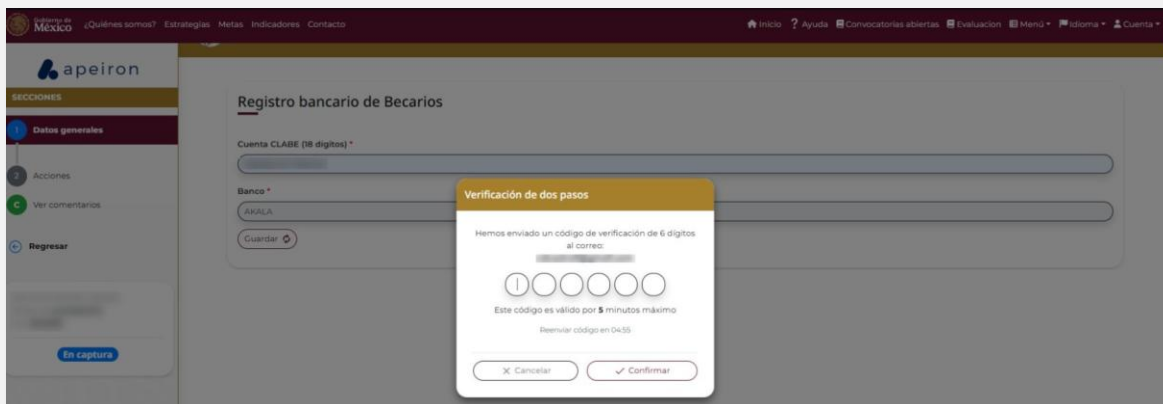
Gobierno de México ¿Quiénes somos? Estrategias Metas Indicadores Contacto

Inicio ? Ayuda Convocatorias abiertas Evaluacion Menú Idioma Cuenta

apeiron

SECCIONES

1 Datos generales

2 Acciones

C Ver comentarios

Regresar

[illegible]

En captura

Registro bancario de Becarios

Cuenta CLABE (18 digitos) *

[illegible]

Banco *

AKALA

Guardar

Verificación de dos pasos

Hemos enviado un código de verificación de 6 digitos al correo:

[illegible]

Este código es válido por 5 minutos máximo

Reenviar código en 04:55

X Cancelar

✓ Confirmar